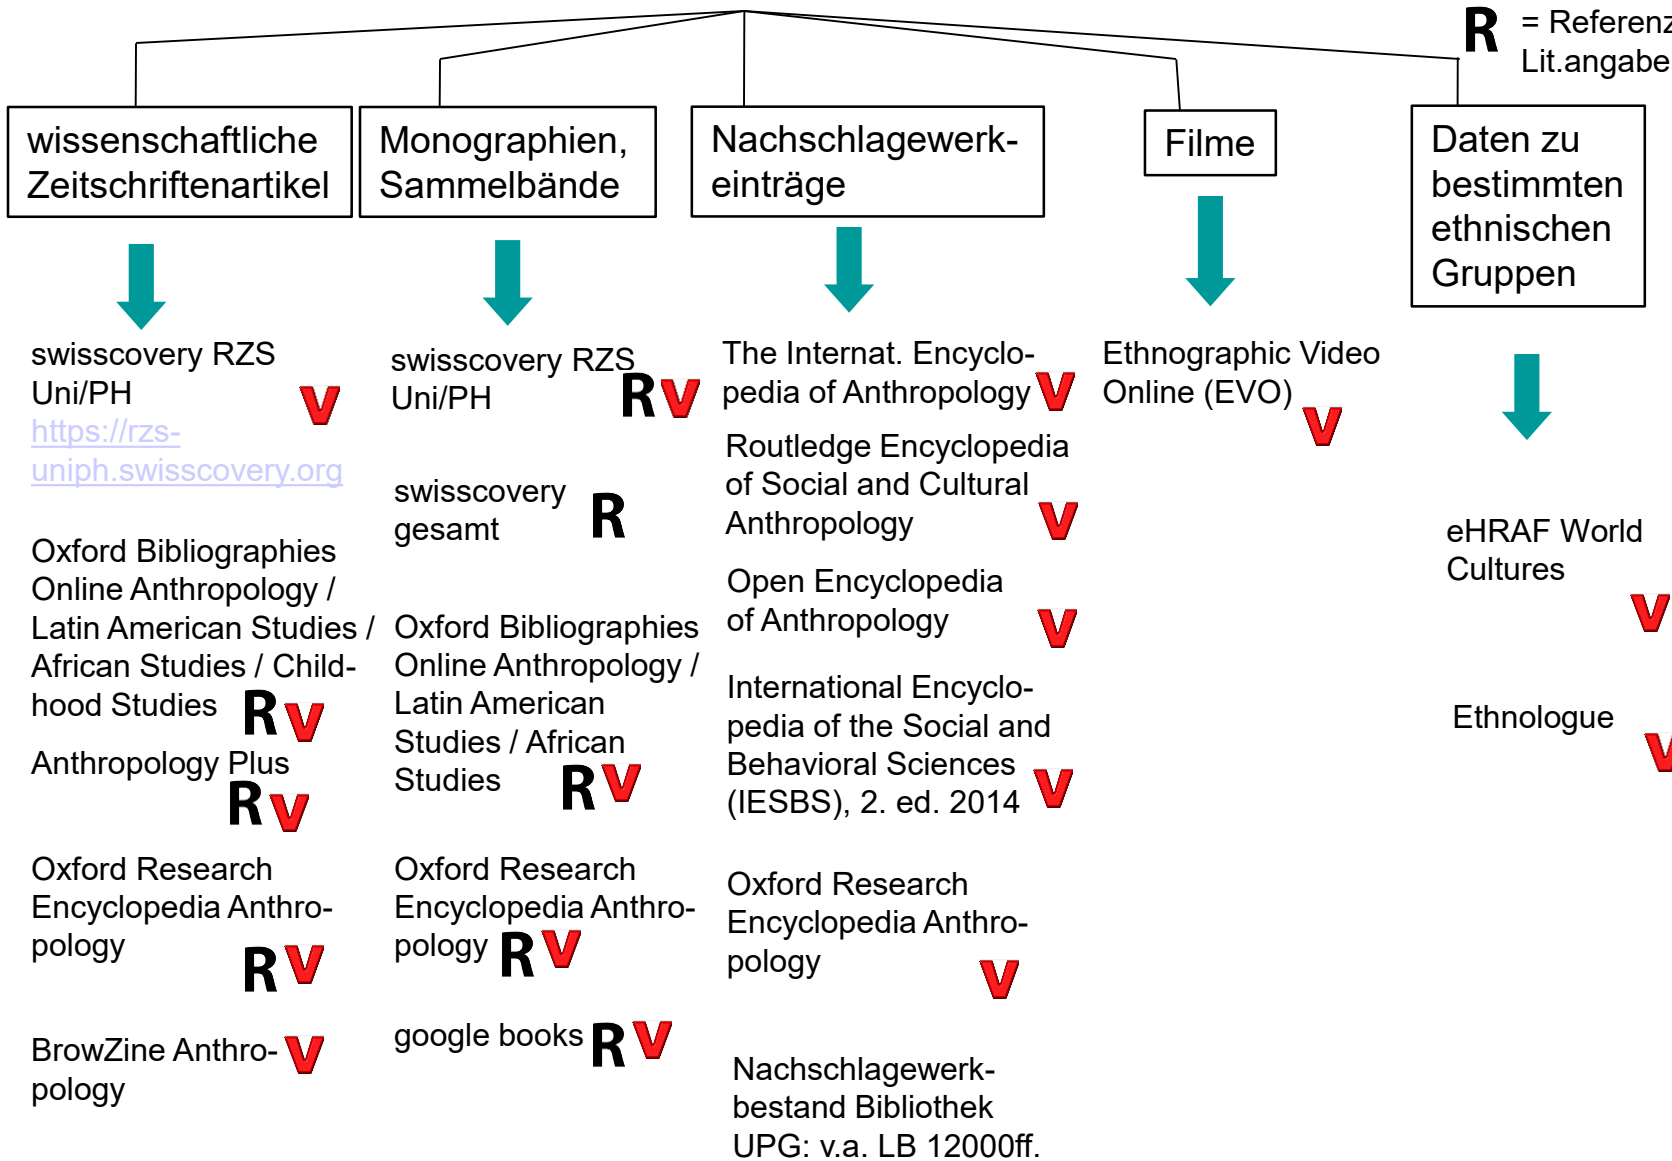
R = Referenz Lit.angabe

wissenschaftliche Zeitschriftenartikel

swisscovery RZS Uni/PH V
https://rzs-uniph.swisscovery.org

Oxford Bibliographies Online Anthropology / Latin American Studies / African Studies / Childhood Studies R V

Anthropology Plus R V

Oxford Research Encyclopedia Anthropology R V

BrowZine Anthropology V

Monographien, Sammelbände

swisscovery RZS Uni/PH R V

swisscovery gesamt R

Oxford Bibliographies Online Anthropology / Latin American Studies / African Studies R V

Oxford Research Encyclopedia Anthropology R V

google books R V

Nachschlagewerkeinträge

The Internat. Encyclopedia of Anthropology V

Routledge Encyclopedia of Social and Cultural Anthropology V

Open Encyclopedia of Anthropology V

International Encyclopedia of the Social and Behavioral Sciences (IESBS), 2. ed. 2014 V

Oxford Research Encyclopedia Anthropology V

Nachschlagewerkbestand Bibliothek UPG: v.a. LB 12000ff.

Filme

Ethnographic Video Online (EVO) V

Daten zu bestimmten ethnischen Gruppen

eHRAF World Cultures V

Ethnologue V